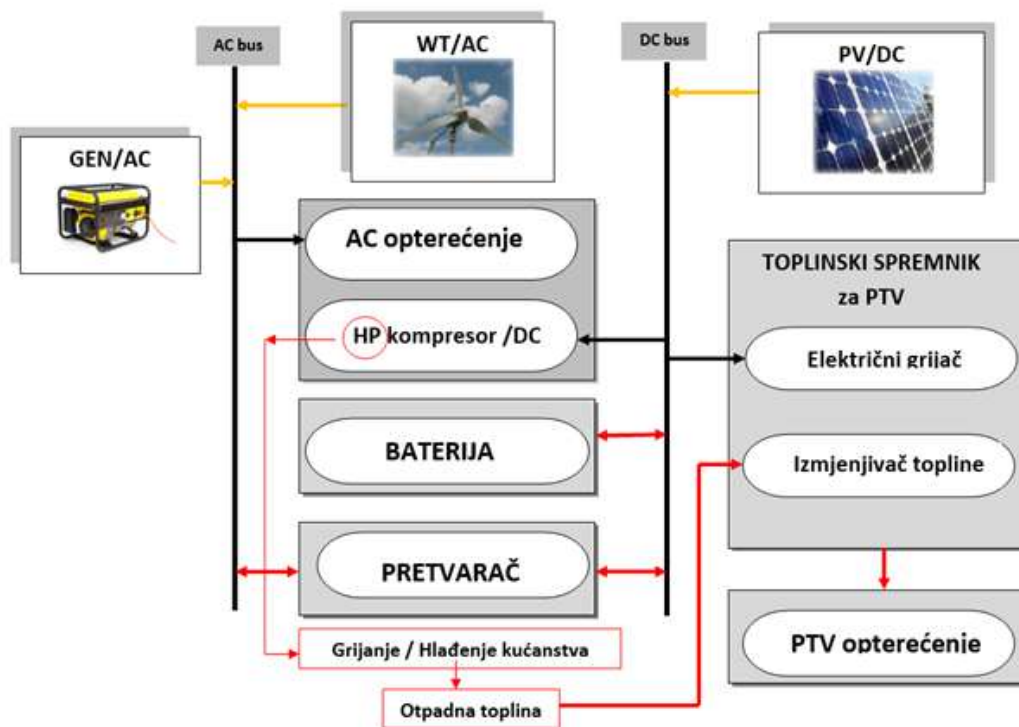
AC bus

WT/AC

DC bus

PV/DC

GEN/AC

AC opterećenje

HP kompresor /DC

TOPLINSKI SPREMNIK za PTV

Električni grijač

BATERIJA

Izmjenjivač topline

PRETVARAČ

PTV opterećenje

Grijanje / Hlađenje kućanstva

Otpadna toplina